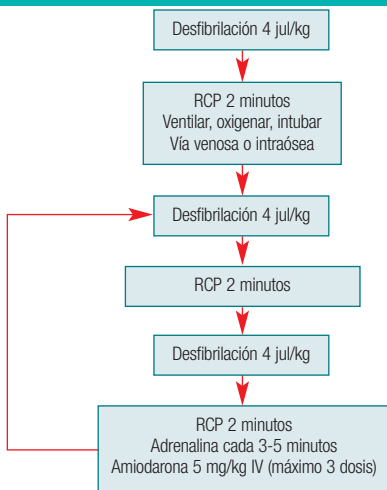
Desfibrilación 4 jul/kg

RCP 2 minutos
Ventilar, oxigenar, intubar
Vía venosa o intraósea

Desfibrilación 4 jul/kg

RCP 2 minutos

Desfibrilación 4 jul/kg

RCP 2 minutos
Adrenalina cada 3-5 minutos
Amiodarona 5 mg/kg IV (máximo 3 dosis)